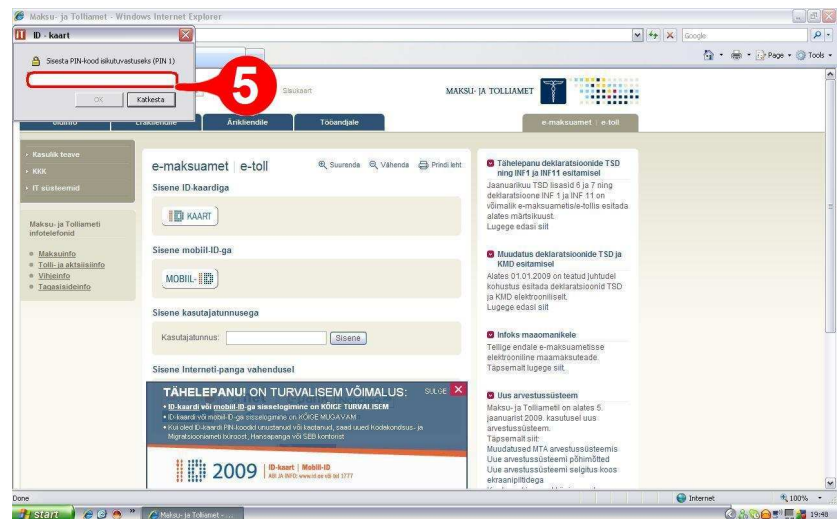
Maksu- ja Tolliamet - Windows Internet Explorer

ID - kaart

Sisesta PIN-kood isikutuvastuseks (PIN 1)

OK Katkesta

5

Google

Page Tools

Sisukaart

MAKSU- JA TOLLIAMET

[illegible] Eraisikule Ärikliendile Tööandjale

e-maksuamet | e-toll

Kasulik teave
KKK
IT süsteemid

Maksu- ja Tolliameti infotelefonid

Maksuinfo
Tolli- ja aktsiisiinfo
Vihjeinfo
Tagasisideinfo

e-maksuamet | e-toll

Suurenda Vähenda Prindi leht

Sisene ID-kaardiga

ID KAART

Sisene mobiil-ID-ga

MOBIIL-ID

Sisene kasutajatunnusega

Kasutajatunnus: Sisene

Sisene Interneti-panga vahendusel

TÄHELEPANU! ON TURVALISEM VÕIMALUS: SULGE X
• ID-kaardi või mobiil-ID-ga sisselogimine on KÕIGE TURVALISEM
• ID-kaardi või mobiil-ID-ga sisselogimine on KÕIGE MUGAVAM
• Kui oled ID-kaardi PIN-koodid unustanud või kaotanud, saad uued Kodakondsus- ja Migratsiooniameti büroost, Hansapanga või SEB kontorist

2009 ID-kaart | Mobiil-ID
Abi ja INFO: www.id.ee või tel 1777

Tähelepanu deklaratsioonide TSD ning INF1 ja INF11 esitamisel
Jaanuarikuu TSD lisasid 6 ja 7 ning deklaratsioone INF 1 ja INF 11 on võimalik e-maksuametis/e-tollis esitada alates märtsikuust.
Lugege edasi siit

Muudatus deklaratsioonide TSD ja KMD esitamisel
Alates 01.01.2009 on teatud juhtudel kohustus esitada deklaratsioonid TSD ja KMD elektrooniliselt.
Lugege edasi siit

Infoks maaomanikele
Tellige endale e-maksuametisse elektrooniline maamaksuteade.
Täpsemalt lugege siit.

Uus arvestussüsteem
Maksu- ja Tolliamet on alates 5. jaanuarist 2009. kasutusel uus arvestussüsteem.
Täpsemalt siit:
Muudatused MTA arvestussüsteemis
Uue arvestussüsteemi põhimõtted
Uue arvestussüsteemi selgitus koos ekraanipiltidega

Done Internet 100%

start Maksu- ja Tolliamet - ... 19:48